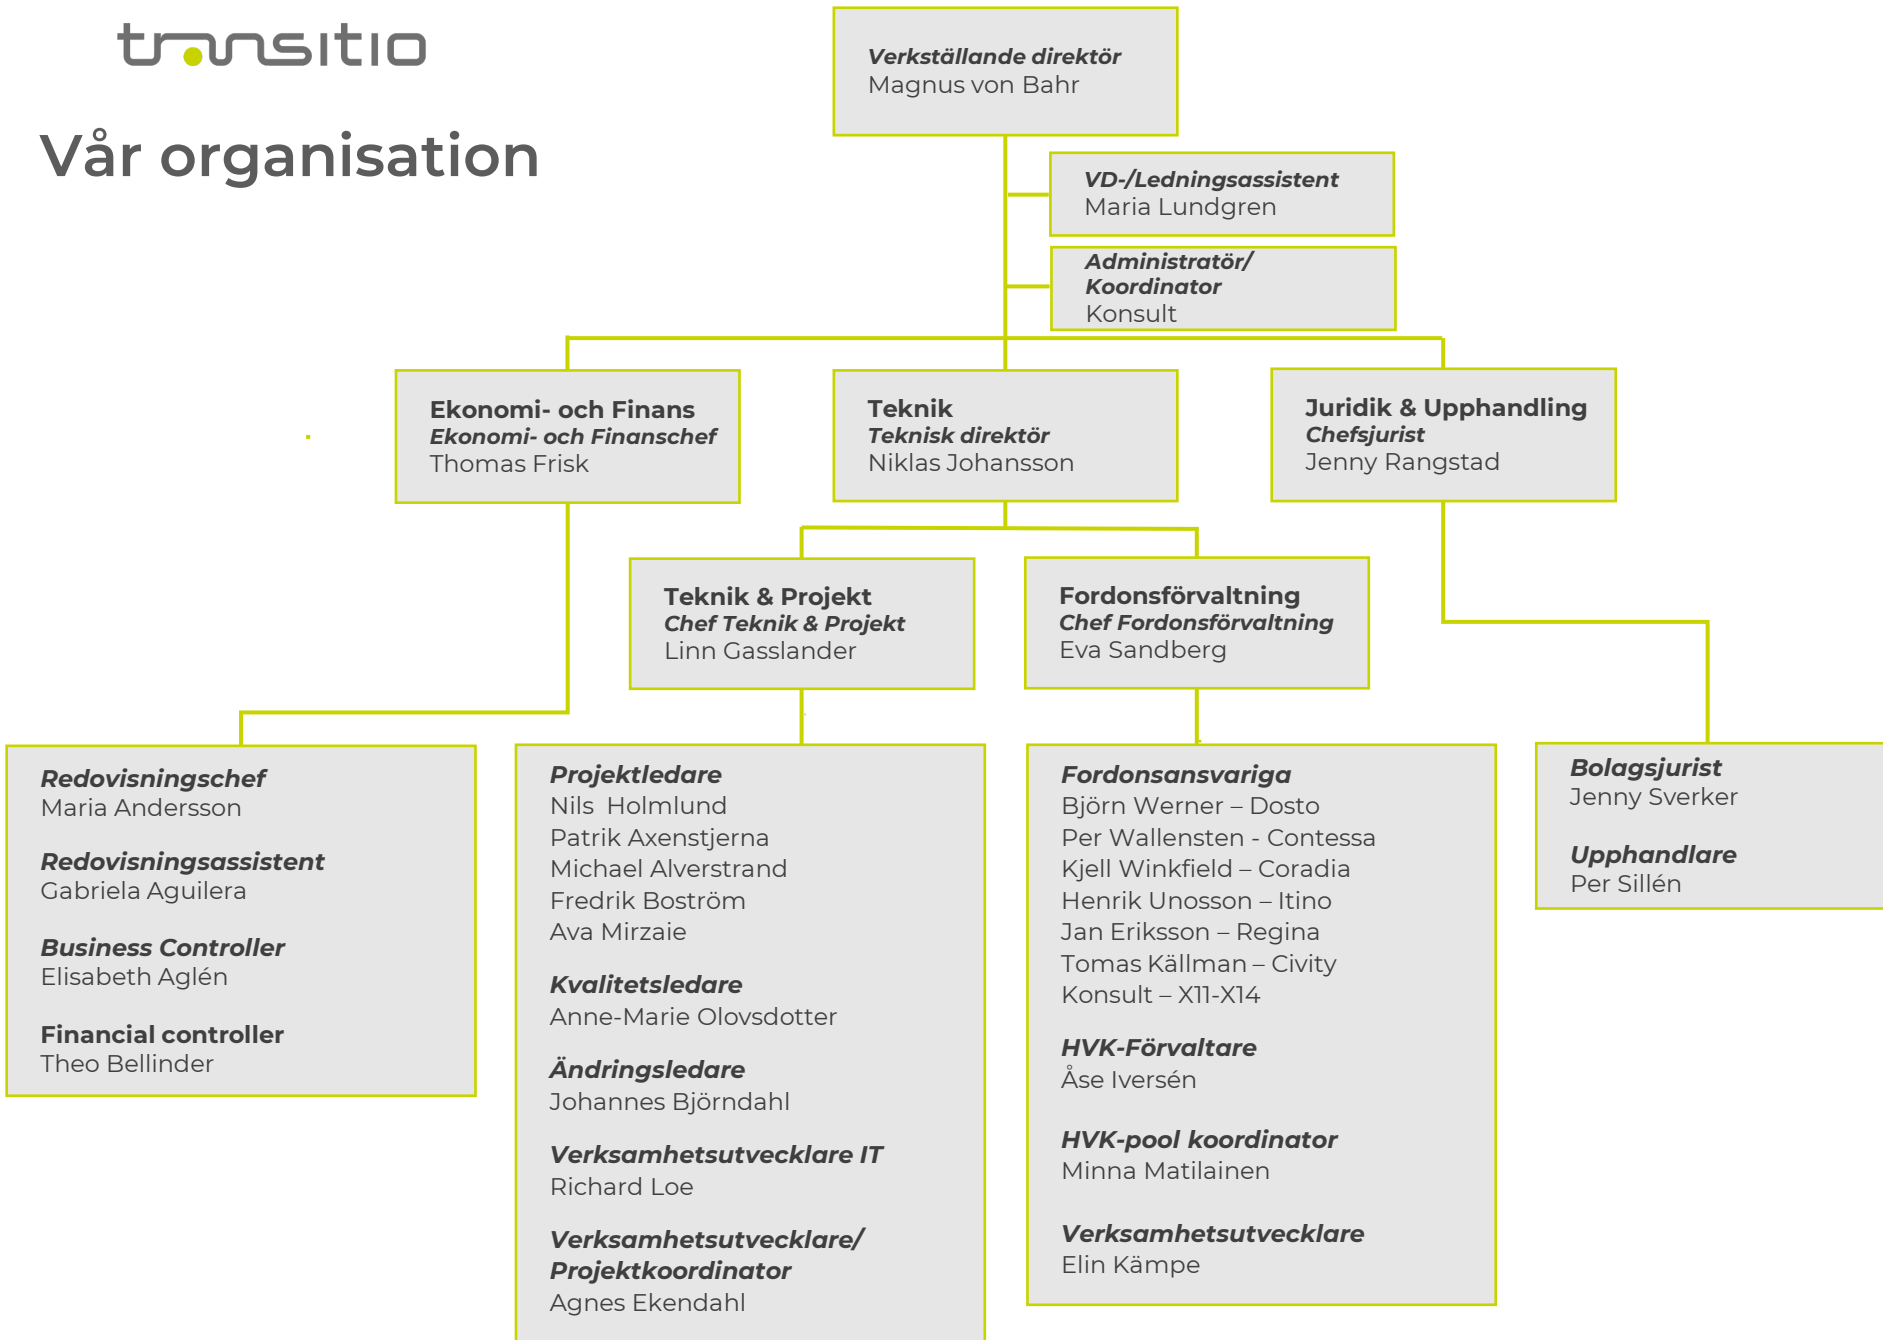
transitio

Vår organisation

Verkställande direktör
Magnus von Bahr

VD-/Ledningsassistent
Maria Lundgren

Administratör/
Koordinator
Konsult

Ekonomi- och Finans
Ekonomi- och Finanschef
Thomas Frisk

Teknik
Teknisk direktör
Niklas Johansson

Juridik & Upphandling
Chefsjurist
Jenny Rangstad

Teknik & Projekt
Chef Teknik & Projekt
Linn Gasslander

Fordonsförvaltning
Chef Fordonsförvaltning
Eva Sandberg

Redovisningschef
Maria Andersson

Redovisningsassistent
Gabriela Aguilera

Business Controller
Elisabeth Aglén

Financial controller
Theo Bellinder

Projektledare
Nils Holmlund
Patrik Axenstjerna
Michael Alverstrand
Fredrik Boström
Ava Mirzaie

Kvalitetsledare
Anne-Marie Olovsdotter

Ändringsledare
Johannes Björndahl

Verksamhetsutvecklare IT
Richard Loe

Verksamhetsutvecklare/
Projektkoordinator
Agnes Ekendahl

Fordonsansvariga
Björn Werner – Dosto
Per Wallensten - Contessa
Kjell Winkfield – Coradia
Henrik Unosson – Itino
Jan Eriksson – Regina
Tomas Källman – Civity
Konsult – X11-X14

HVK-Förvaltare
Åse Iversén

HVK-pool koordinator
Minna Matilainen

Verksamhetsutvecklare
Elin Kämpe

Bolagsjurist
Jenny Sverker

Upphandlare
Per Sillén